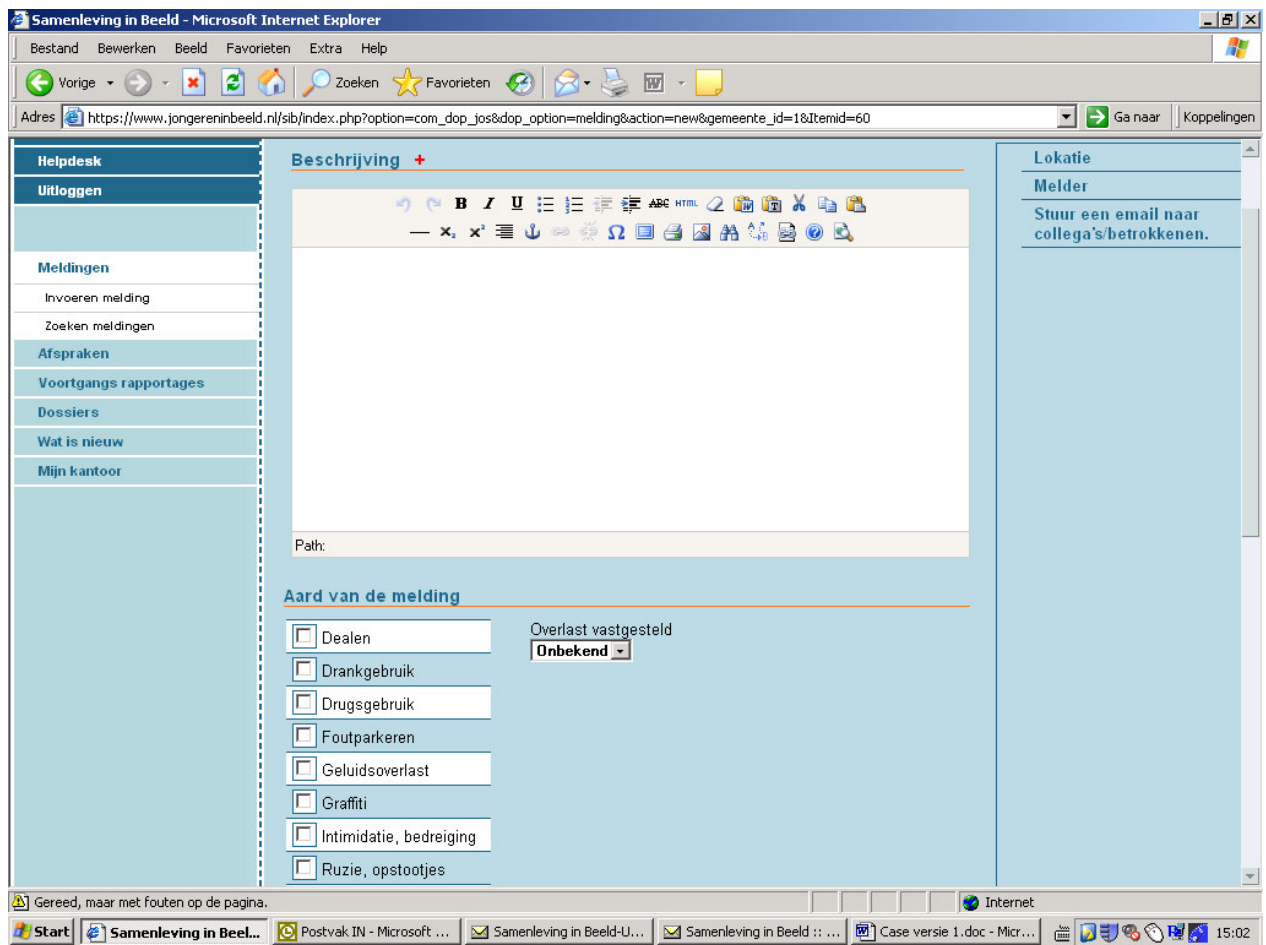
Samenleving in Beeld - Microsoft Internet Explorer

Bestand Bewerken Beeld Favorieten Extra Help

Vorige Zoeken Favorieten

Adres https://www.jongereninbeeld.nl/sib/index.php?option=com_dop_jos&dop_option=melding&action=new&gemeente_id=1&Itemid=60 Ga naar Koppelingen

Helpdesk
Uitloggen

Meldingen
Invoeren melding
Zoeken meldingen
Afspraken
Voortgangs rapportages
Dossiers
Wat is nieuw
Mijn kantoor

Beschrijving +

ABC HTML

Path:

Aard van de melding

Dealen
Drankgebruik
Drugsgebruik
Foutparkeren
Geluidsoverlast
Graffiti
Intimidatie, bedreiging
Ruzie, opstootjes

Overlast vastgesteld
Onbekend

Lokatie
Melder
Stuur een email naar collega's/betrokkenen.

Gereed, maar met fouten op de pagina. Internet

Start Samenleving in Beel... Postvak IN - Microsoft ... Samenleving in Beeld-U... Samenleving in Beeld :: ... Case versie 1.doc - Micr... 15:02